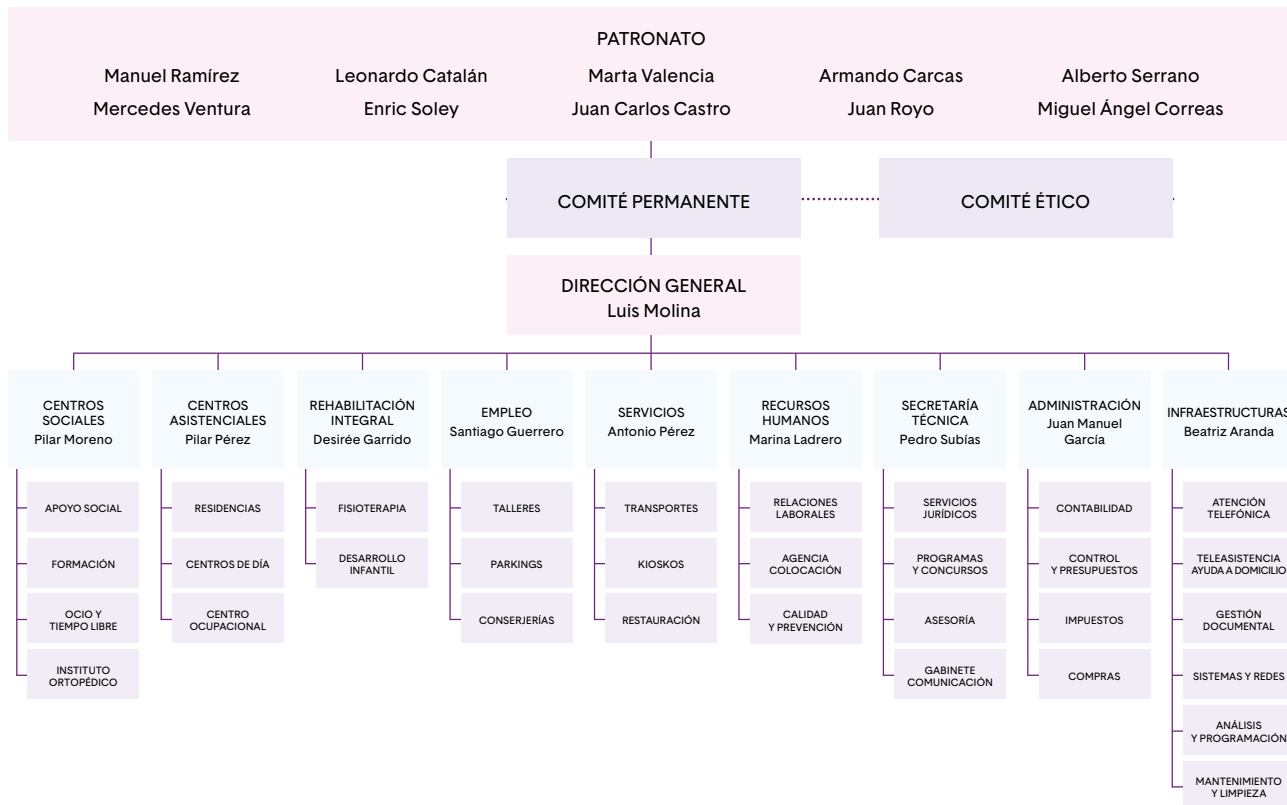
PATRONATO

Manuel Ramírez
Mercedes Ventura
Leonardo Catalán
Enric Soley
Marta Valencia
Juan Carlos Castro
Armando Carcas
Juan Royo
Alberto Serrano
Miguel Ángel Correas

COMITÉ PERMANENTE

COMITÉ ÉTICO

DIRECCIÓN GENERAL
Luis Molina

CENTROS SOCIALES
Pilar Moreno

APOYO SOCIAL
FORMACIÓN
OCIO Y TIEMPO LIBRE
INSTITUTO ORTOPÉDICO

CENTROS ASISTENCIALES
Pilar Pérez

RESIDENCIAS
CENTROS DE DÍA
CENTRO OCUPACIONAL

REHABILITACIÓN INTEGRAL
Desirée Garrido

FISIOTERAPIA
DESARROLLO INFANTIL

EMPLEO
Santiago Guerrero

TALLERES
PARKINGS
CONSERJERÍAS

SERVICIOS
Antonio Pérez

TRANSPORTES
KIOSKOS
RESTAURACIÓN

RECURSOS HUMANOS
Marina Ladrero

RELACIONES LABORALES
AGENCIA COLOCACIÓN
CALIDAD Y PREVENCIÓN

SECRETARÍA TÉCNICA
Pedro Subías

SERVICIOS JURÍDICOS
PROGRAMAS Y CONCURSOS
ASESORÍA
GABINETE COMUNICACIÓN

ADMINISTRACIÓN
Juan Manuel García

CONTABILIDAD
CONTROL Y PRESUPUESTOS
IMPUESTOS
COMPRAS

INFRAESTRUCTURAS
Beatriz Aranda

ATENCIÓN TELEFÓNICA
TELEASISTENCIA AYUDA A DOMICILIO
GESTIÓN DOCUMENTAL
SISTEMAS Y REDES
ANÁLISIS Y PROGRAMACIÓN
MANTENIMIENTO Y LIMPIEZA